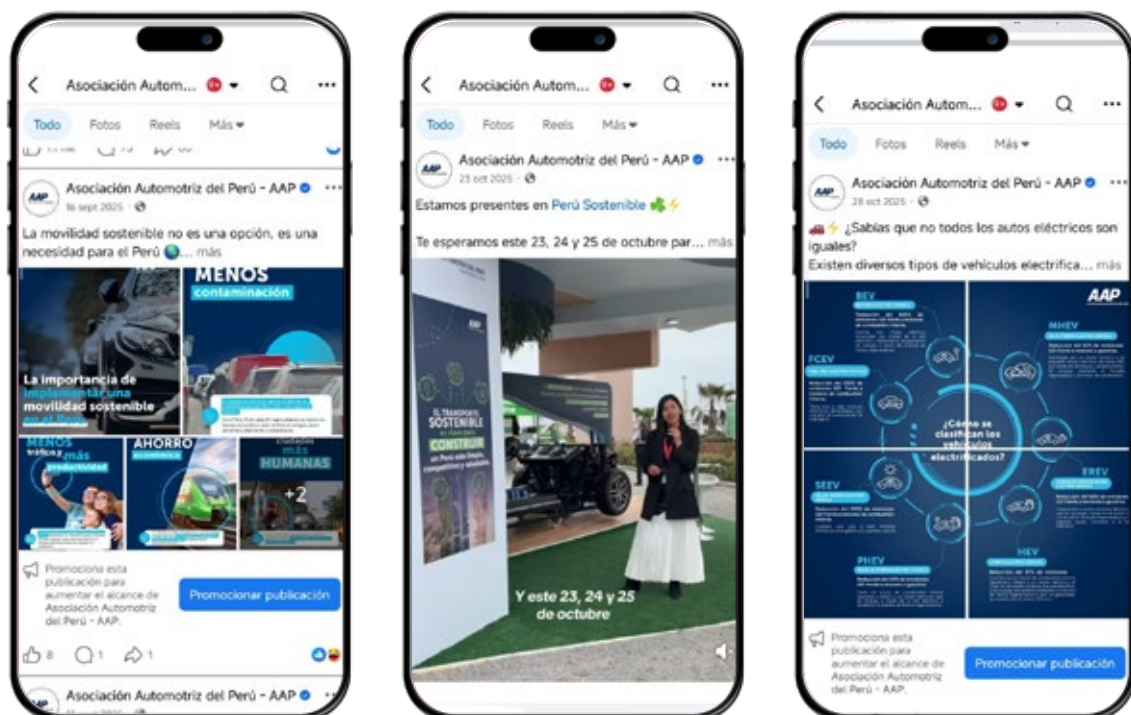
Asociación Autom...

Todo Fotos Reels Más

Asociación Automotriz del Perú - AAP
16 sept 2025

La movilidad sostenible no es una opción, es una necesidad para el Perú 🌎... más

MENOS contaminación

La importancia de implementar una movilidad sostenible en el Perú

MENOS tráfico y más productividad

AHORRO económico

Ciudades más HUMANAS

+2

Promociona esta publicación para aumentar el alcance de Asociación Automotriz del Perú - AAP.

Promocionar publicación

8 1 1

Asociación Automotriz del Perú - AAP

Asociación Autom...

Todo Fotos Reels Más

Asociación Automotriz del Perú - AAP
23 oct 2025

Estamos presentes en Perú Sostenible ☘️⚡

Te esperamos este 23, 24 y 25 de octubre par... más

EL TRANSPORTE SOSTENIBLE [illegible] CONSTRUIR un Perú más limpio, competitivo y eficiente

Y este 23, 24 y 25 de octubre

Asociación Autom...

Todo Fotos Reels Más

Asociación Automotriz del Perú - AAP
28 oct 2025

🚗⚡ ¿Sabías que no todos los autos eléctricos son iguales?
Existen diversos tipos de vehículos electrifica... más

AAP

BEV

MHEV

FCEV

¿Cómo se clasifican los vehículos electrificados?

EREV

SEEV

HEV

PHEV

Promociona esta publicación para aumentar el alcance de Asociación Automotriz del Perú - AAP.

Promocionar publicación